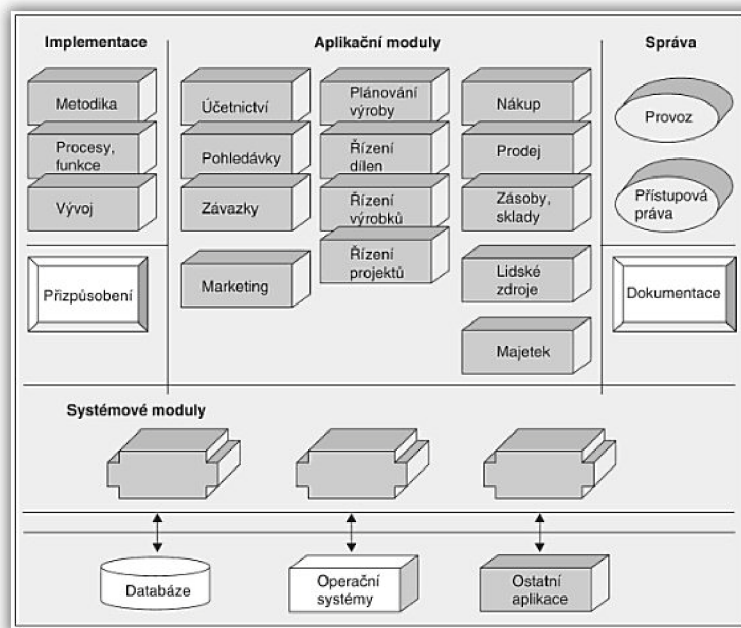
Implementace

Aplikační moduly

Správa

Metodika

Procesy, funkce

Vývoj

Účetnictví

Pohledávky

Závazky

Plánování výroby

Řízení dílen

Řízení výrobků

Řízení projektů

Nákup

Prodej

Zásoby, sklady

Provoz

Přístupová práva

Přizpůsobení

Marketing

Lidské zdroje

Majetek

Dokumentace

Systémové moduly

Databáze

Operační systémy

Ostatní aplikace